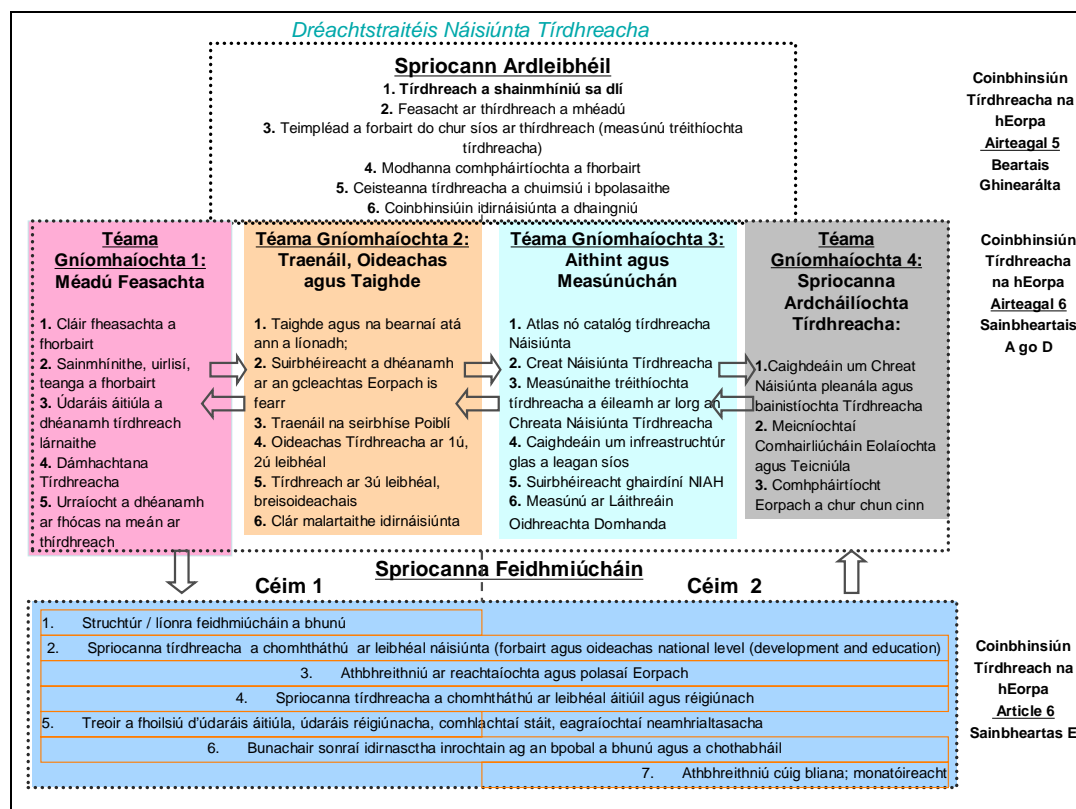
Dréachtstraitéis Náisiúnta Tírdhreacha

Spriocann Ardleibhéil

**1.** Tírdhreach a shainmhíniú sa dlí
**2.** Feasacht ar thírdhreach a mhéadú
**3.** Teimpléad a forbairt do chur síos ar thírdhreach (measúnú tréithíochta tírdhreacha)
**4.** Modhanna comhpháirtíochta a fhorbairt
**5.** Ceisteanna tírdhreacha a chuimsiú i bpolasaithe
**6.** Coinbhinsiúin idirnáisiúnta a dhaingniú

Coinbhinsiún Tírdhreacha na hEorpa Airteagal 5 Beartais Ghinearálta

Coinbhinsiún Tírdhreacha na hEorpa Airteagal 6 Sainbheartais A go D

Téama Gníomhaíochta 1: Méadú Feasachta

**1.** Cláir fheasachta a fhorbairt
**2.** Sainmhínithe, uirlisí, teanga a fhorbairt
**3.** Údaráis áitiúla a dhéanamh tírdhreach lárnaithe
**4.** Dámhachtana Tírdhreacha
**5.** Urraíocht a dhéanamh ar fhócas na meán ar thírdhreach

Téama Gníomhaíochta 2: Traenáil, Oideachas agus Taighde

**1.** Taighde agus na bearnaí atá ann a líonadh;
**2.** Suirbhéireacht a dhéanamh ar an gcleachtas Eorpach is fearr
**3.** Traenáil na seirbhíse Poiblí
**4.** Oideachas Tírdhreacha ar 1ú, 2ú leibhéal
**5.** Tírdhreach ar 3ú leibhéal, breisoideachais
**6.** Clár malartaithe idirnáisiúnta

Téama Gníomhaíochta 3: Aithint agus Measúnúchán

**1.** Atlas nó catalóg tírdhreacha Náisiúnta
**2.** Creat Náisiúnta Tírdhreacha
**3.** Measúnaithe tréithíochta tírdhreacha a éileamh ar lorg an Chreata Náisiúnta Tírdhreacha
**4.** Caighdeáin um infreastruchtúr glas a leagan síos
**5.** Suirbhéireacht ghairdíní NIAH
**6.** Measúnú ar Láithreáin Oidhreachta Domhanda

Téama Gníomhaíochta 4: Spriocanna Ardcháilíochta Tírdhreacha:

**1.** Caighdeáin um Chreat Náisiúnta pleanála agus bainistíochta Tírdhreacha
**2.** Meicníochtaí Comhairliúcháin Eolaíochta agus Teicniúla
**3.** Comhpháirtíocht Eorpach a chur chun cinn

Spriocanna Feidhmiúcháin

Céim 1 Céim 2

1. Struchtúr / líonra feidhmiúcháin a bhunú
2. Spriocanna tírdhreacha a chomhtháthú ar leibhéal náisiúnta (forbairt agus oideachas national level (development and education)
3. Athbhreithniú ar reachtaíochta agus polasaí Eorpach
4. Spriocanna tírdhreacha a chomhtháthú ar leibhéal áitiúil agus réigiúnach
5. Treoir a fhoilsiú d'údaráis áitiúla, údaráis réigiúnacha, comhlachtaí stáit, eagraíochtaí neamhrialtasacha
6. Bunachair sonraí idirnasctha inrochtain ag an bpobal a bhunú agus a chothabháil
7. Athbhreithniú cúig bliana; monatóireacht

Coinbhinsiún Tírdhreach na hEorpa Article 6 Sainbheartas E